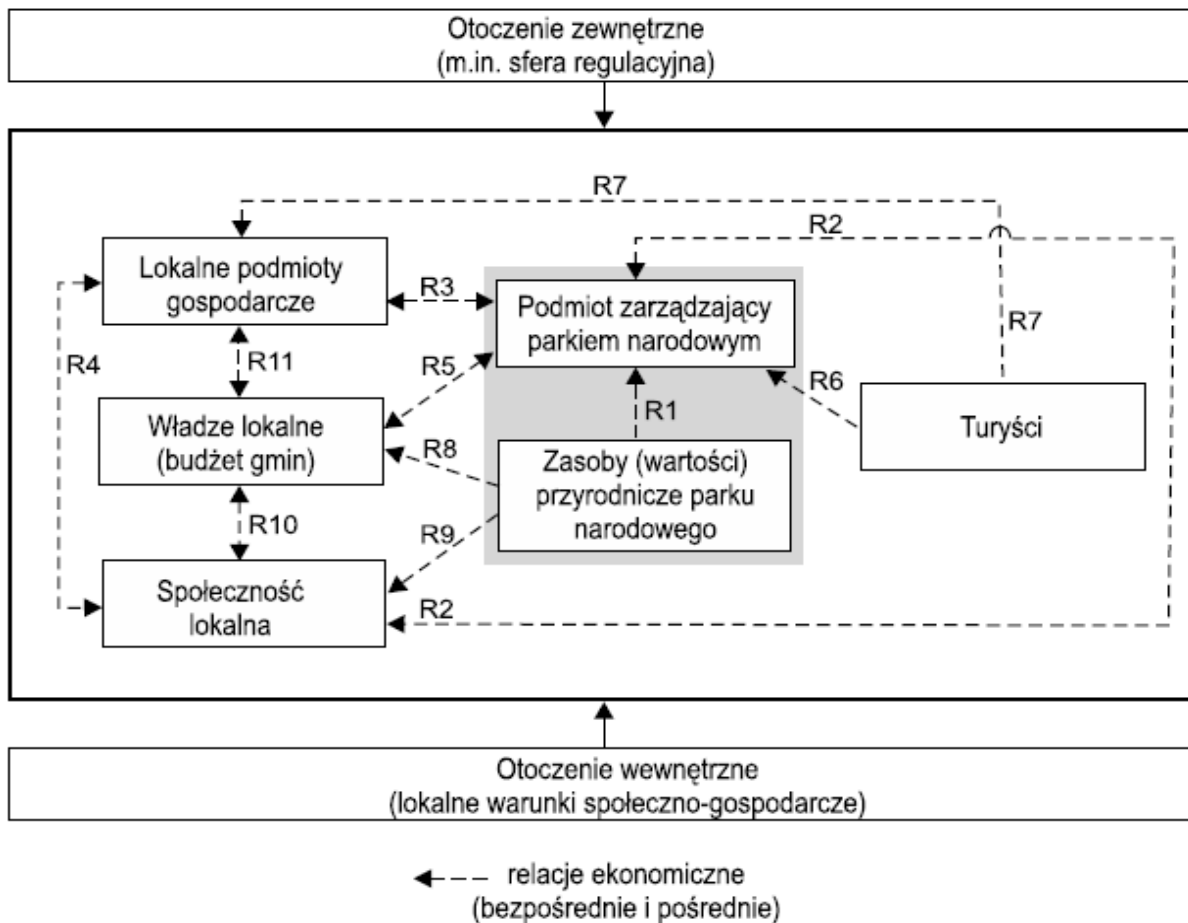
Otoczenie zewnętrzne
(m.in. sfera regulacyjna)

R7

R2

Lokalne podmioty gospodarcze

R3

Podmiot zarządzający parkiem narodowym

R7

R4

R11

R5

R6

R1

Władze lokalne
(budżet gmin)

R8

Zasoby (wartości) przyrodnicze parku narodowego

Turyści

R10

R9

Społeczność lokalna

R2

Otoczenie wewnętrzne
(lokalne warunki społeczno-gospodarcze)

relacje ekonomiczne
(bezpośrednie i pośrednie)